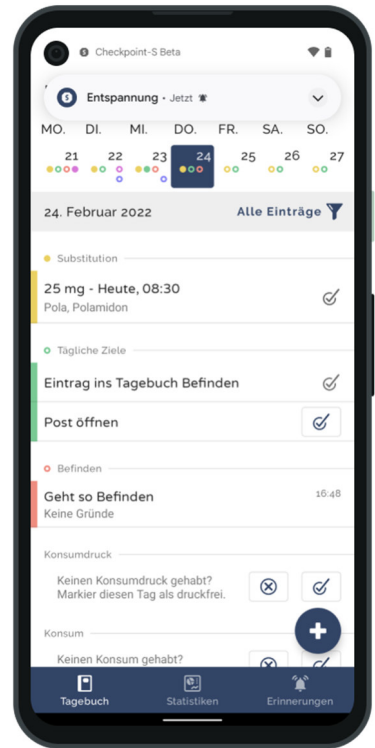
Checkpoint-S Beta

Entspannung • Jetzt

MO. DI. MI. DO. FR. SA. SO.

21 22 23 24 25 26 27

24. Februar 2022

Alle Einträge

Substitution

25 mg - Heute, 08:30
Pola, Polamidon

Tägliche Ziele

Eintrag ins Tagebuch Befinden

Post öffnen

Befinden

Geht so Befinden
Keine Gründe

16:48

Konsumdruck

Keinen Konsumdruck gehabt? Markier diesen Tag als druckfrei.

Konsum

Keinen Konsum gehabt?

Tagebuch

Statistiken

Erinnerungen